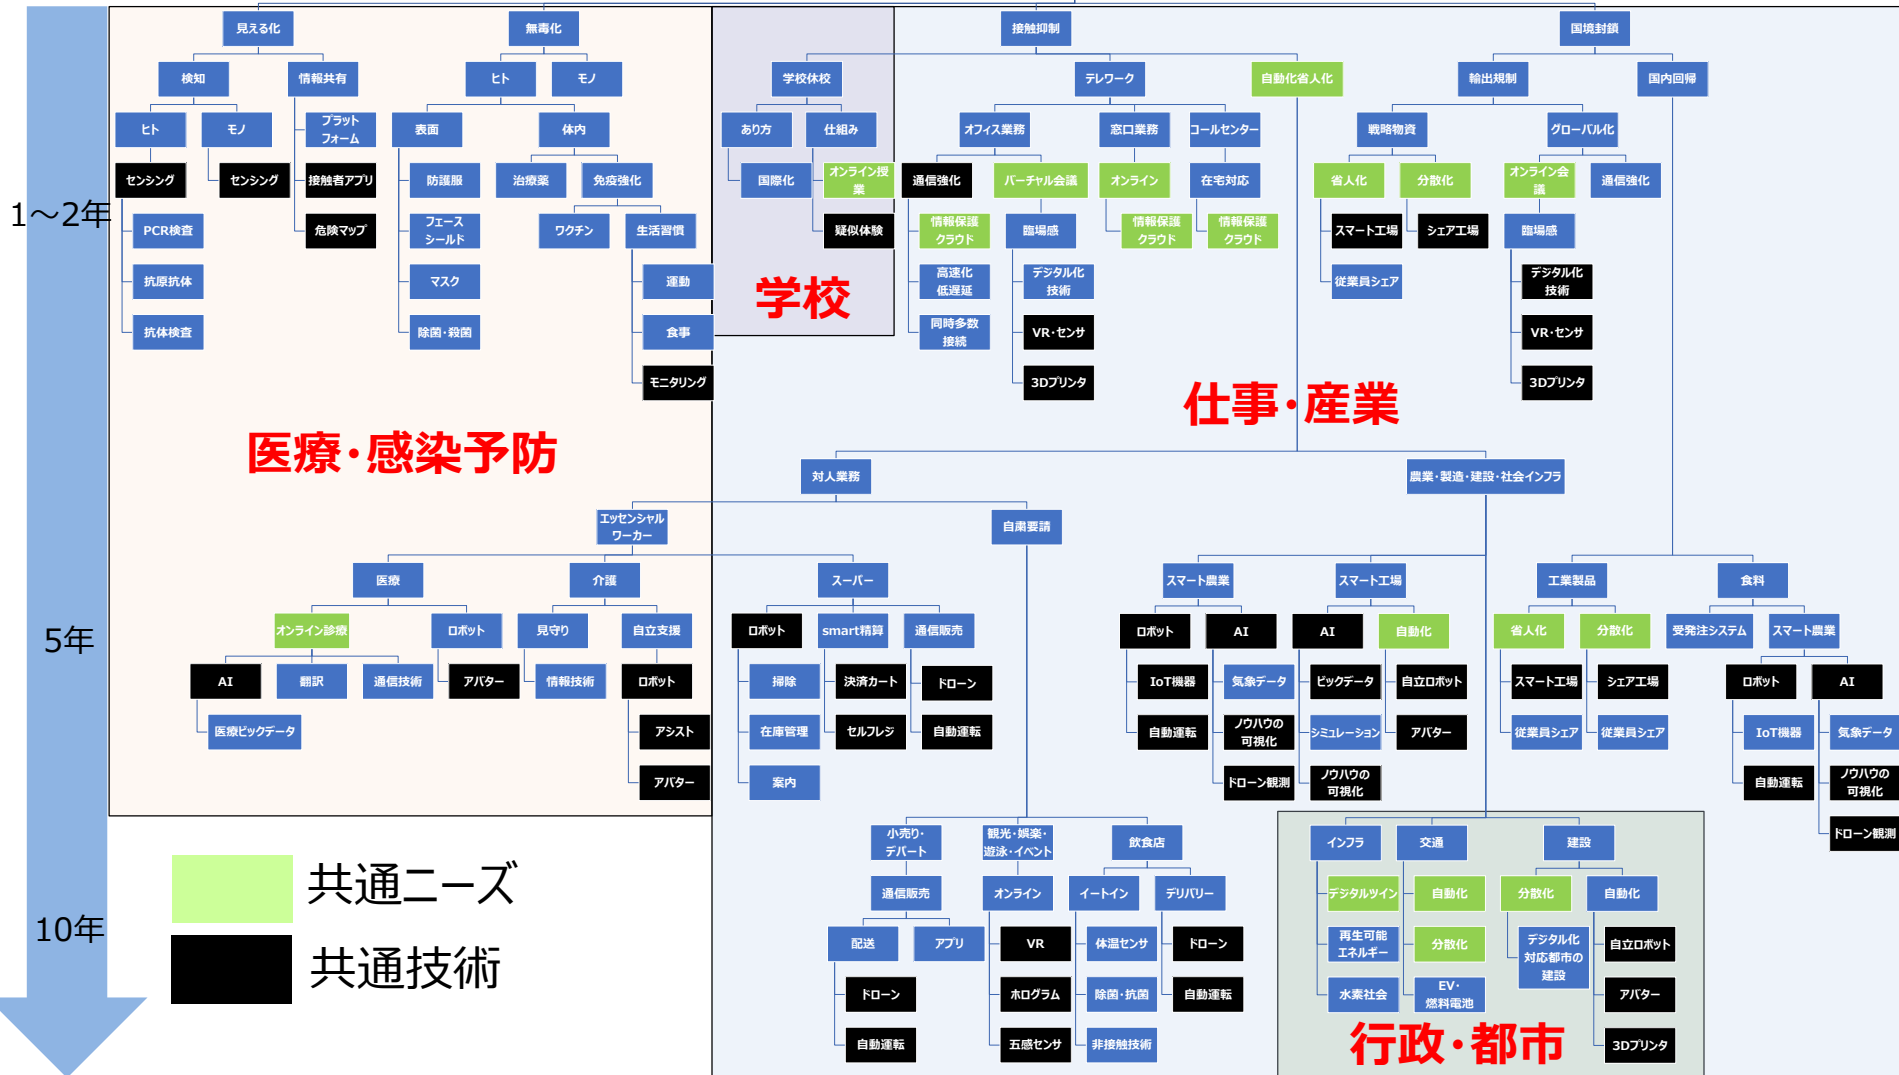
1～2年

5年

10年

見える化
検知
情報共有
ヒト
モノ
プラットフォーム
センシング
センシング
接触者アプリ
危険マップ
PCR検査
抗原抗体
抗体検査

無毒化
ヒト
モノ
表面
体内
防護服
治療薬
免疫強化
フェースシールド
ワクチン
生活習慣
マスク
運動
除菌・殺菌
食事
モニタリング

医療・感染予防

学校休校
あり方
仕組み
国際化
オンライン授業
疑似体験

学校

接触抑制
テレワーク
自動化省人化
オフィス業務
窓口業務
コールセンター
通信強化
バーチャル会議
オンライン
在宅対応
情報保護クラウド
臨場感
情報保護クラウド
情報保護クラウド
高速化低遅延
デジタル化技術
同時多数接続
VR・センサ
3Dプリンタ

国境封鎖
輸出規制
国内回帰
戦略物資
グローバル化
省人化
分散化
オンライン会議
通信強化
スマート工場
シェア工場
臨場感
従業員シェア
デジタル化技術
VR・センサ
3Dプリンタ

仕事・産業

対人業務
農業・製造・建設・社会インフラ
エッセンシャルワーカー
自粛要請
医療
介護
オンライン診療
ロボット
見守り
自立支援
AI
翻訳
通信技術
アバター
情報技術
ロボット
医療ビッグデータ
アシスト
アバター

スーパー
ロボット
smart精算
通信販売
掃除
決済カート
ドローン
在庫管理
セルフレジ
自動運転
案内

スマート農業
スマート工場
ロボット
AI
AI
自動化
IoT機器
気象データ
ビッグデータ
自立ロボット
自動運転
ノウハウの可視化
シミュレーション
アバター
ドローン観測
ノウハウの可視化

工業製品
食料
省人化
分散化
受発注システム
スマート農業
スマート工場
シェア工場
ロボット
AI
従業員シェア
従業員シェア
IoT機器
気象データ
自動運転
ノウハウの可視化
ドローン観測

小売り・デパート
観光・娯楽・遊泳・イベント
飲食店
通信販売
オンライン
イートイン
デリバリー
配送
アプリ
VR
体温センサ
ドローン
ドローン
ホログラム
除菌・抗菌
自動運転
自動運転
五感センサ
非接触技術

インフラ
交通
建設
デジタルツイン
自動化
分散化
自動化
再生可能エネルギー
分散化
デジタル化対応都市の建設
自立ロボット
水素社会
EV・燃料電池
アバター
3Dプリンタ

行政・都市

共通ニーズ
共通技術